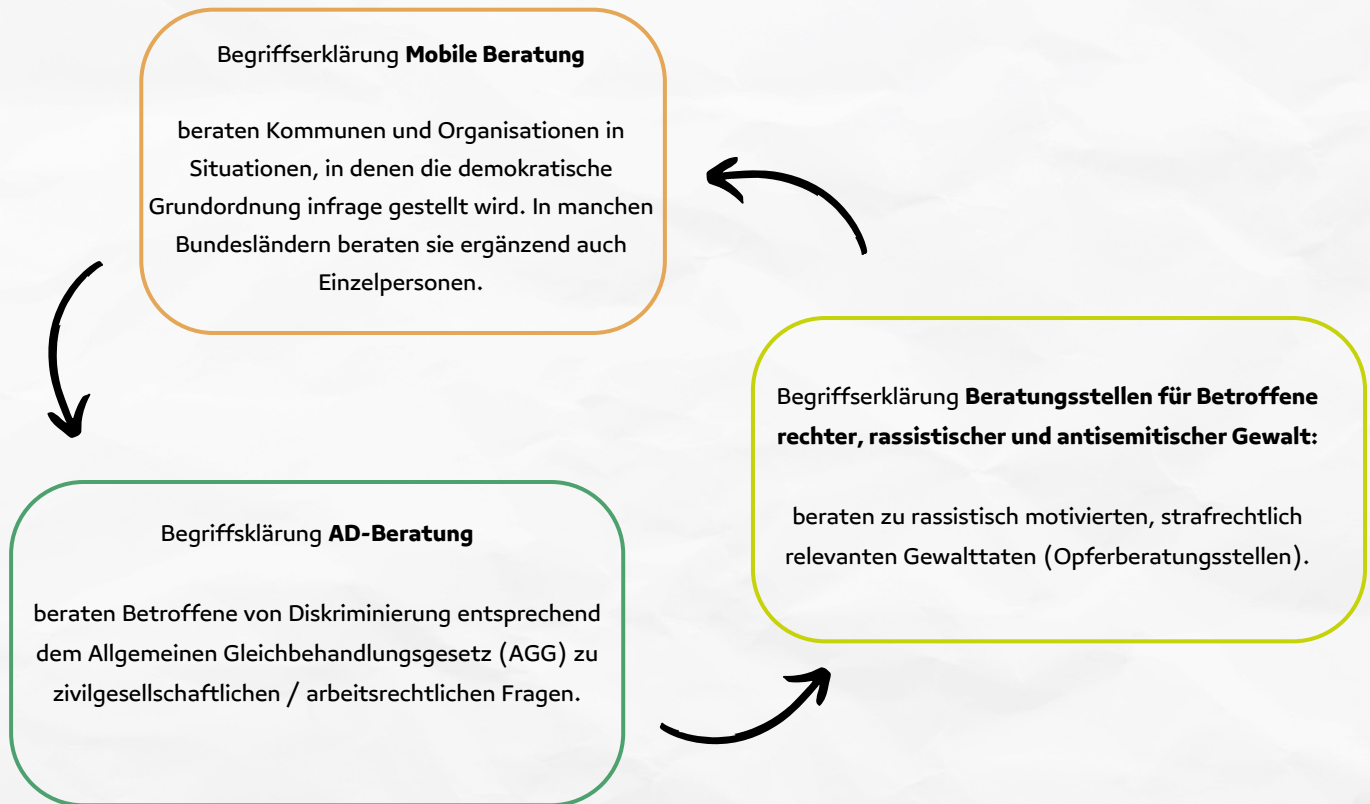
Begriffserklärung **Mobile Beratung**

beraten Kommunen und Organisationen in Situationen, in denen die demokratische Grundordnung infrage gestellt wird. In manchen Bundesländern beraten sie ergänzend auch Einzelpersonen.

Begriffserklärung **Beratungsstellen für Betroffene rechter, rassistischer und antisemitischer Gewalt:**

beraten zu rassistisch motivierten, strafrechtlich relevanten Gewalttaten (Opferberatungsstellen).

Begriffsklärung **AD-Beratung**

beraten Betroffene von Diskriminierung entsprechend dem Allgemeinen Gleichbehandlungsgesetz (AGG) zu zivilgesellschaftlichen / arbeitsrechtlichen Fragen.